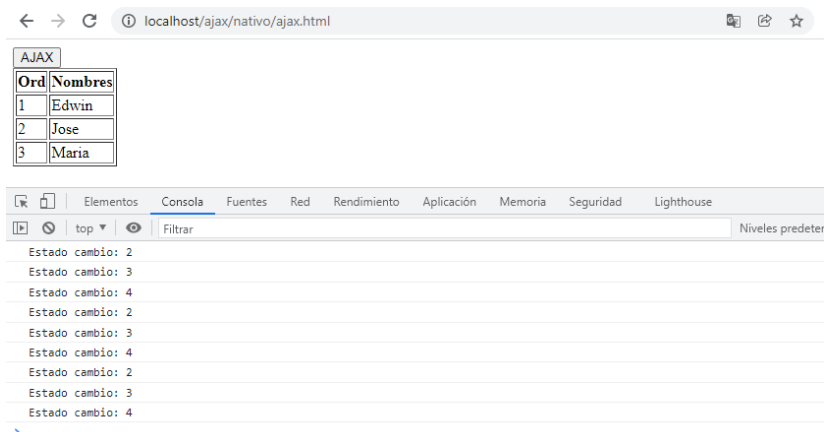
localhost/ajax/nativo/ajax.html

AJAX

| Ord | Nombres |
|---|---|
| 1 | Edwin |
| 2 | Jose |
| 3 | Maria |

Elementos Consola Fuentes Red Rendimiento Aplicación Memoria Seguridad Lighthouse

top ▼ Filtrar Niveles predeter

Estado cambio: 2
Estado cambio: 3
Estado cambio: 4
Estado cambio: 2
Estado cambio: 3
Estado cambio: 4
Estado cambio: 2
Estado cambio: 3
Estado cambio: 4